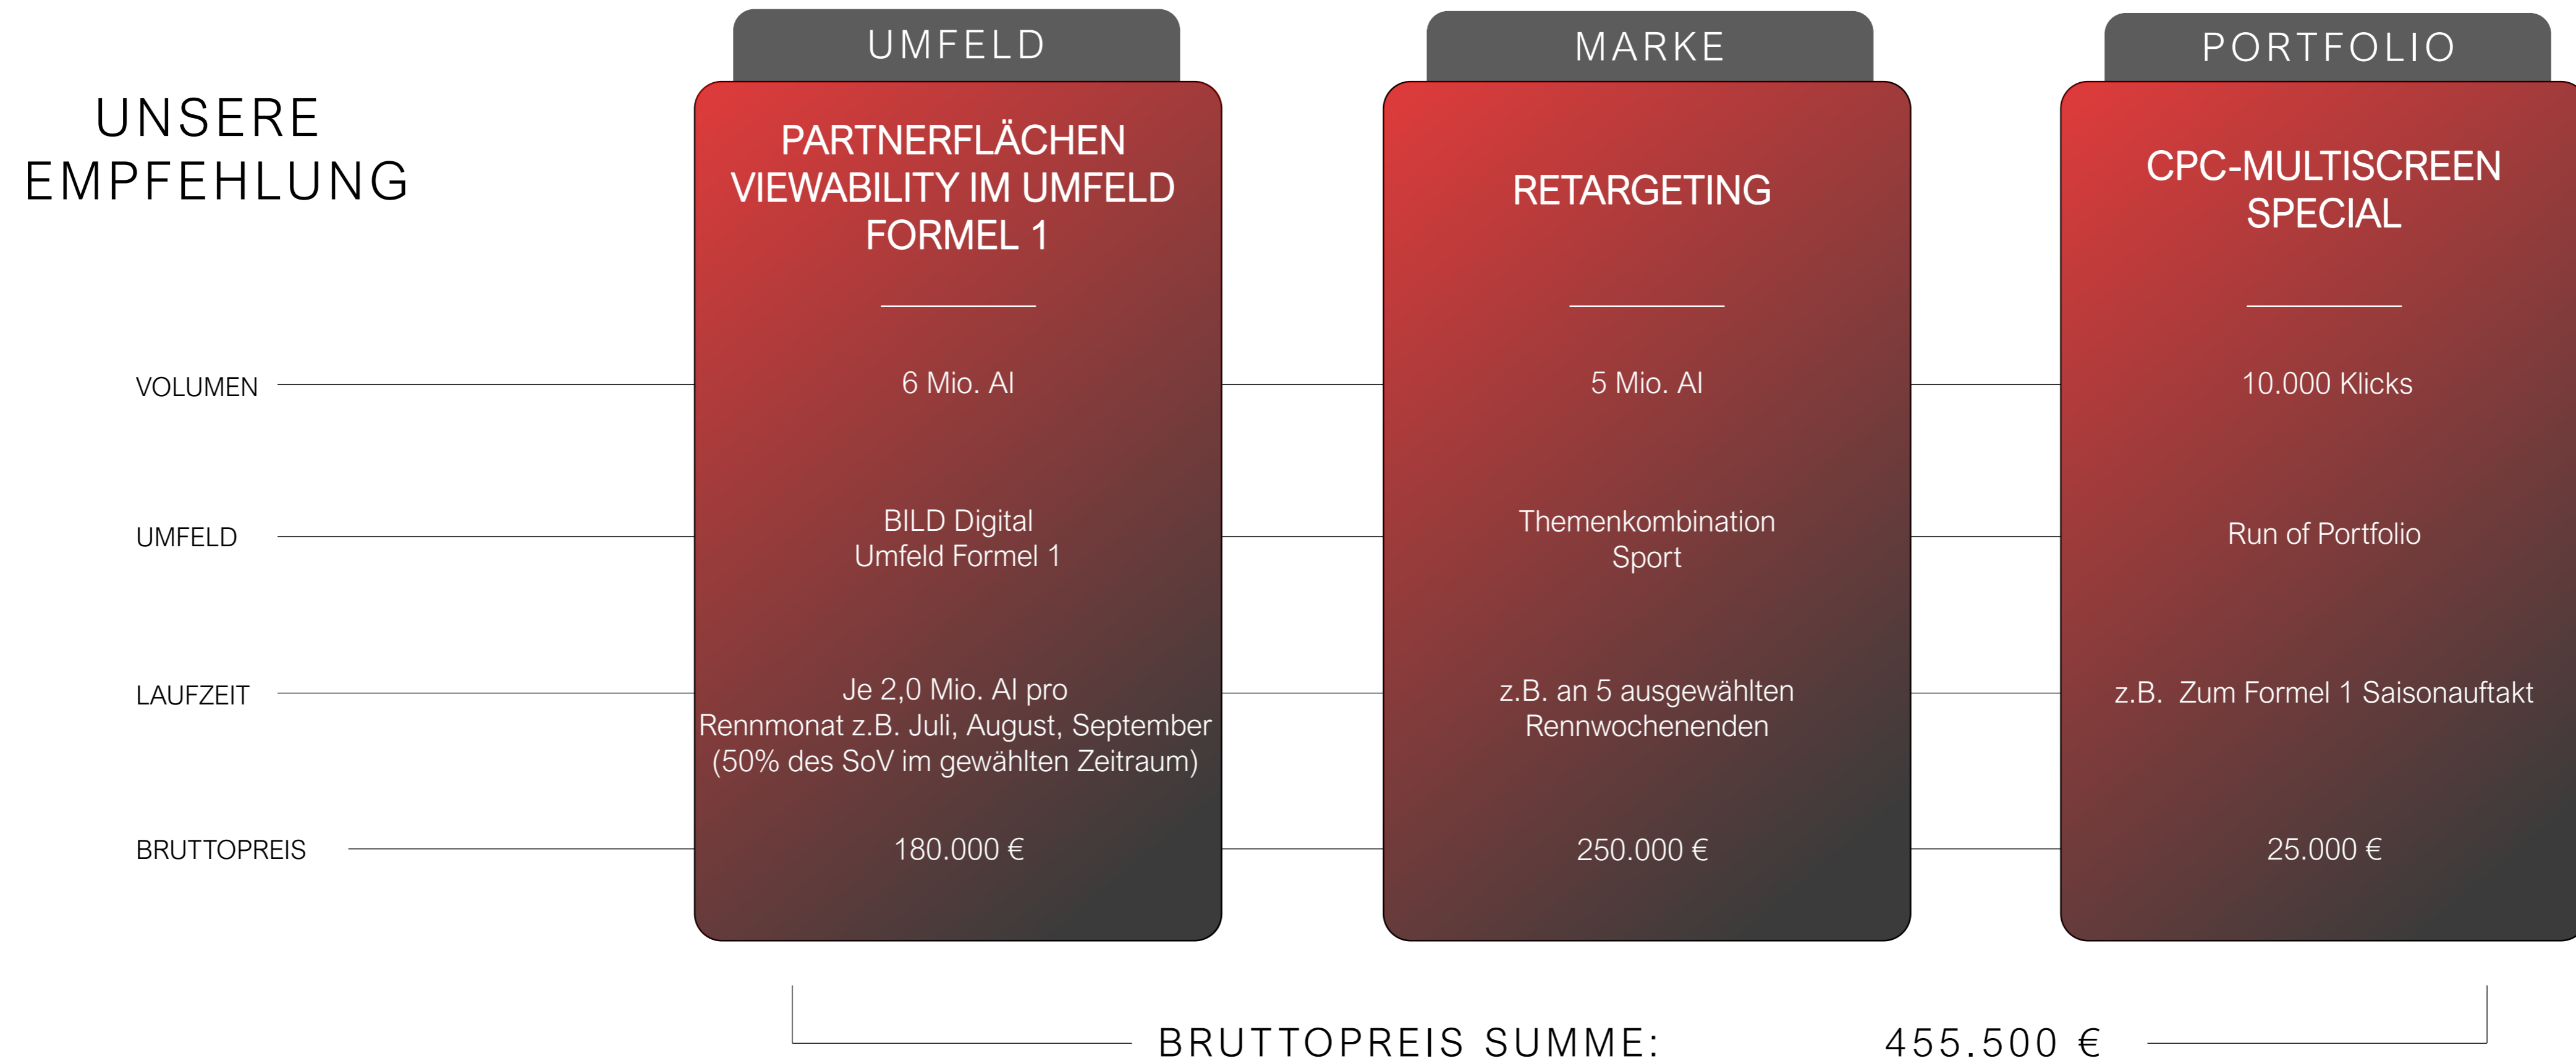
UNSERE EMPFEHLUNG

| | UMFELD | MARKE | PORTFOLIO |
|---|---|---|---|
| | PARTNERFLÄCHEN VIEWABILITY IM UMFELD FORMEL 1 | RETARGETING | CPC-MULTISCREEN SPECIAL |
| VOLUMEN | 6 Mio. AI | 5 Mio. AI | 10.000 Klicks |
| UMFELD | BILD Digital Umfeld Formel 1 | Themenkombination Sport | Run of Portfolio |
| LAUFZEIT | Je 2,0 Mio. AI pro Rennmonat z.B. Juli, August, September (50% des SoV im gewählten Zeitraum) | z.B. an 5 ausgewählten Rennwochenenden | z.B. Zum Formel 1 Saisonauftakt |
| BRUTTOPREIS | 180.000 € | 250.000 € | 25.000 € |

BRUTTOPREIS SUMME: 455.500 €